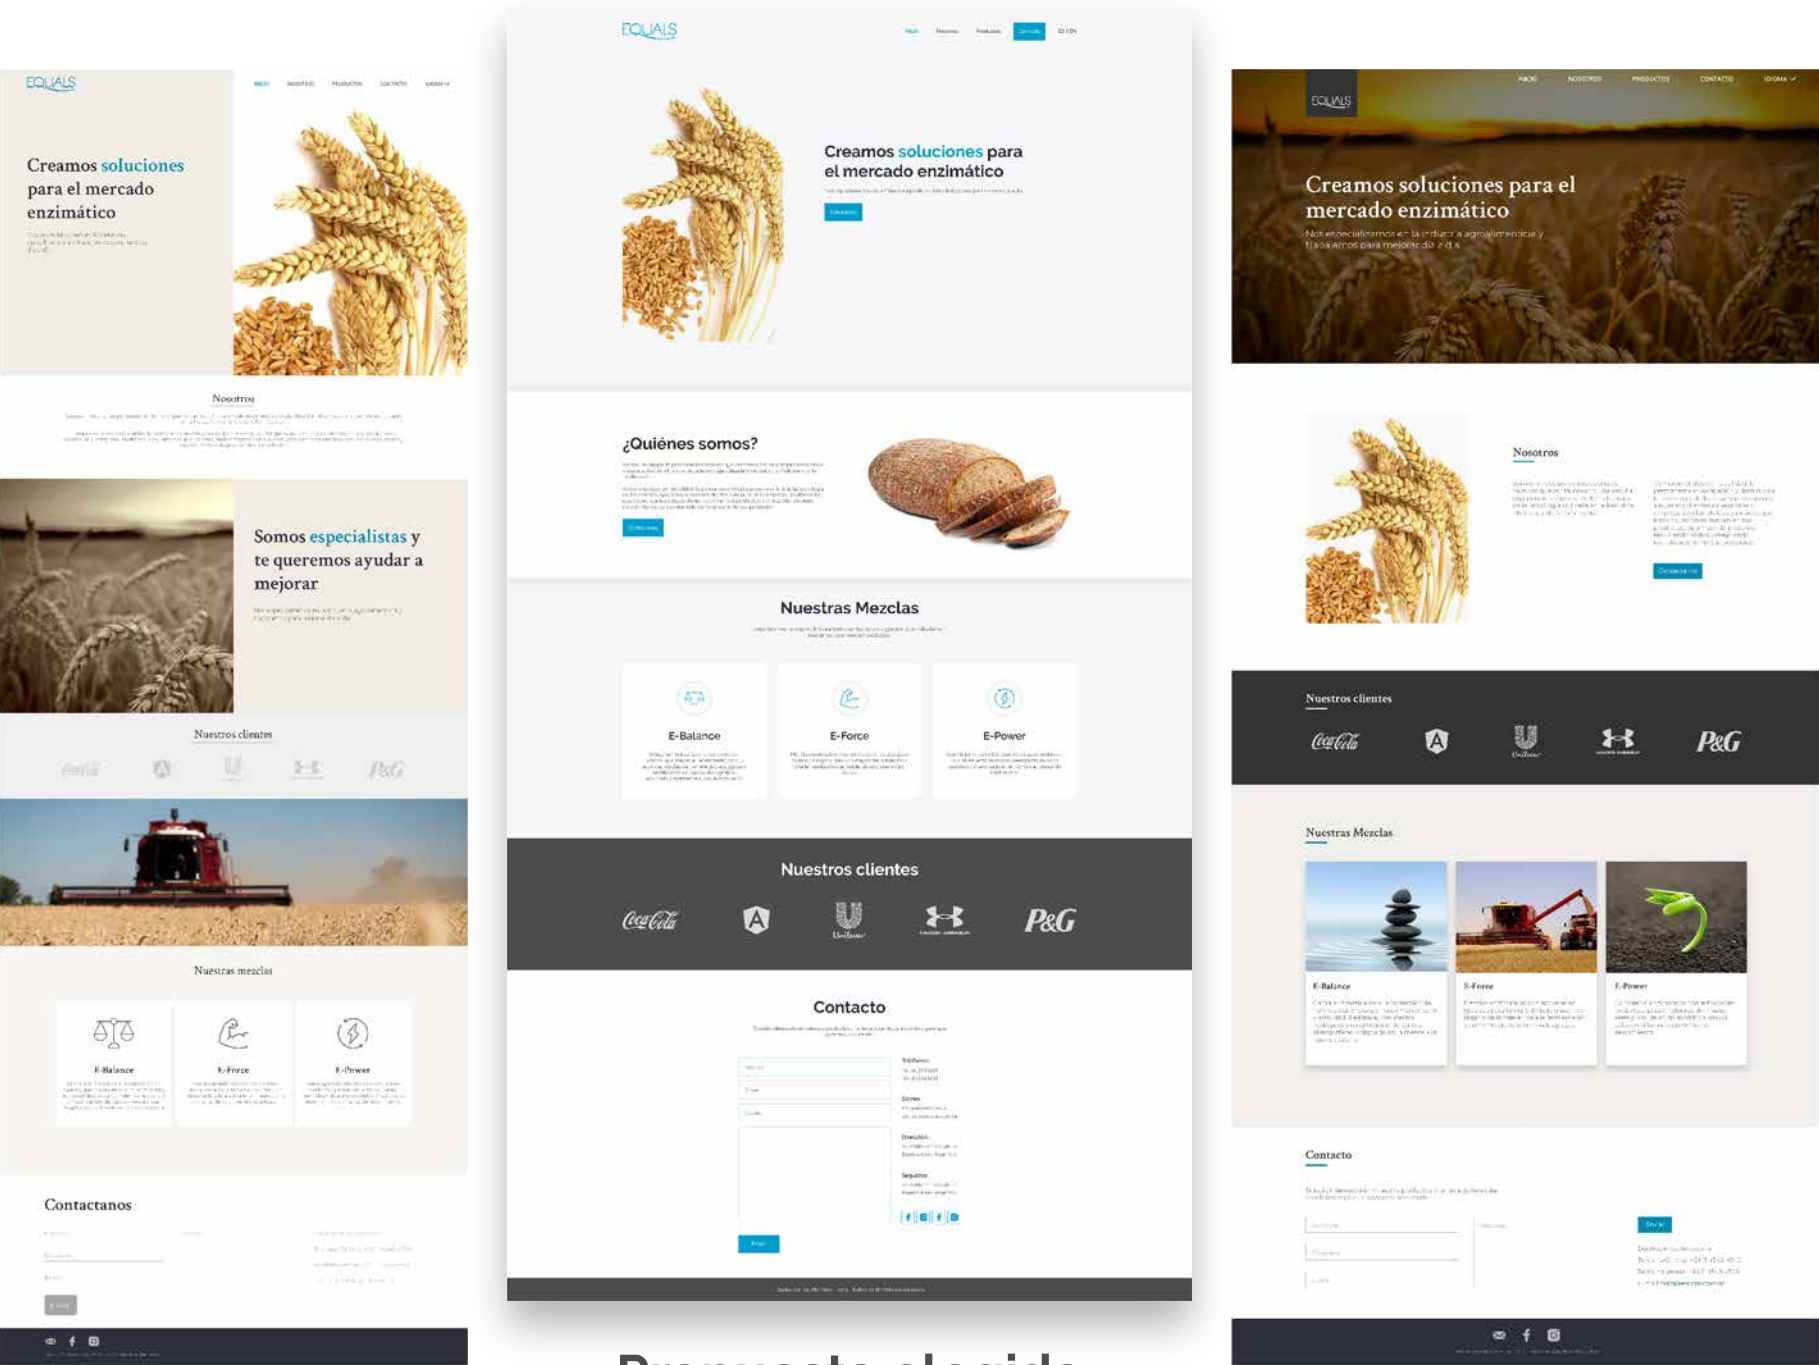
EQUALS

INICIO NOSOTROS PRODUCTOS CONTACTO IDIOMA

Creamos soluciones para el mercado enzimático

Nosotros

Somos especialistas y te queremos ayudar a mejorar

Nuestros clientes

Nuestras mezclas

E-Balance

E-Force

E-Power

Contactanos

EQUALS

Creamos soluciones para el mercado enzimático

¿Quiénes somos?

Nuestras Mezclas

E-Balance

E-Force

E-Power

Nuestros clientes

Coca-Cola

P&G

Contacto

Teléfono

Correo

Dirección

Síguenos

EQUALS

INICIO NOSOTROS PRODUCTOS CONTACTO IDIOMA

Creamos soluciones para el mercado enzimático

Nos especializamos en la industria agroalimenticia y trabajamos para mejorar día a día.

Nosotros

Nuestros clientes

Coca-Cola

P&G

Nuestras Mezclas

E-Balance

E-Force

E-Power

Contacto

Enviar

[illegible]